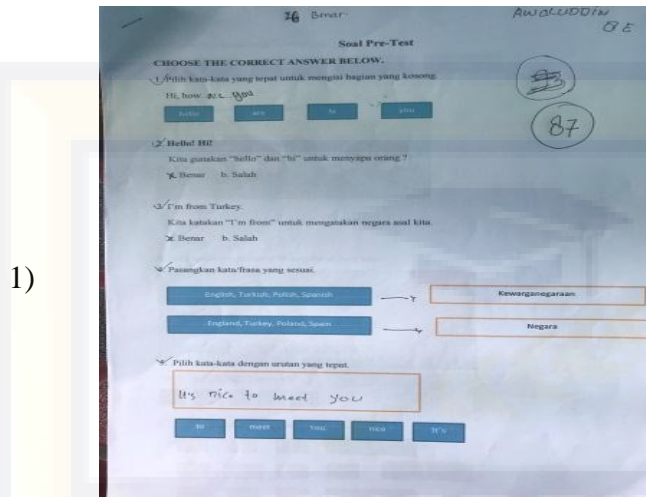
1)

16 Benar

AWALUDDIN
6E

Soal Pre-Test

87

CHOOSE THE CORRECT ANSWER BELOW.

1. Pilih kata-kata yang tepat untuk mengisi bagian yang kosong.

Hi, how are you

hello | are | hi | you

2. Hello! Hi!

Kita gunakan "hello" dan "hi" untuk menyapa orang ?

a. Benar b. Salah

3. I'm from Turkey.

Kita katakan "I'm from" untuk mengatakan negara asal kita.

a. Benar b. Salah

4. Pasangkan kata/frasa yang sesuai.

English, Turkish, Polish, Spanish → Kewarganegaraan

England, Turkey, Poland, Spain → Negara

5. Pilih kata-kata dengan urutan yang tepat.

It's nice to meet you

to | meet | you | nice | It's